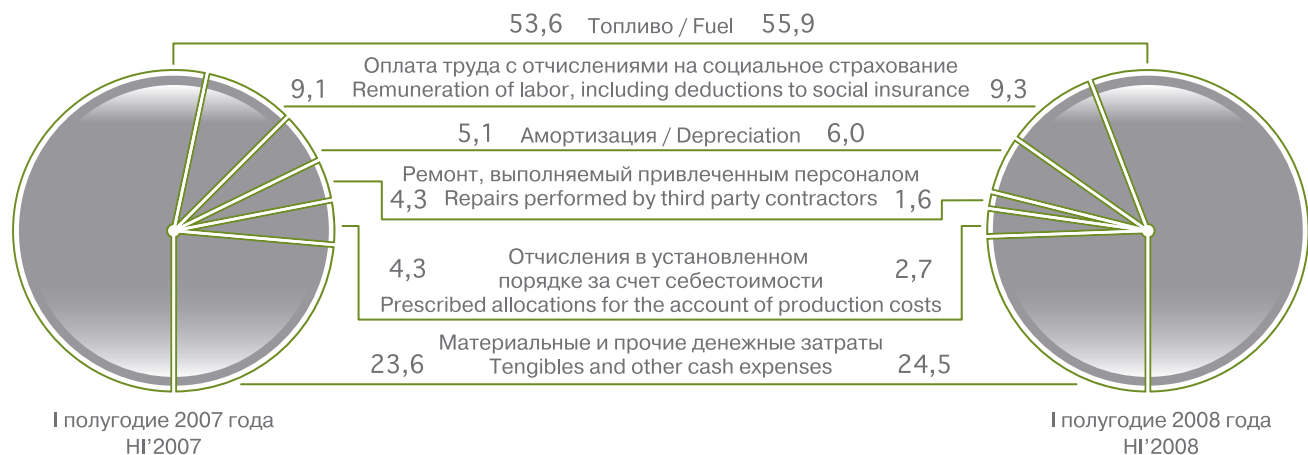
53,6 Топливо / Fuel 55,9

Оплата труда с отчислениями на социальное страхование
9,1 Remuneration of labor, including deductions to social insurance 9,3

5,1 Амортизация / Depreciation 6,0

Ремонт, выполняемый привлеченным персоналом
4,3 Repairs performed by third party contractors 1,6

Отчисления в установленном порядке за счет себестоимости
4,3 2,7
Prescribed allocations for the account of production costs

Материальные и прочие денежные затраты
23,6 Tengibles and other cash expenses 24,5

I полугодие 2007 года
HI'2007

I полугодие 2008 года
HI'2008